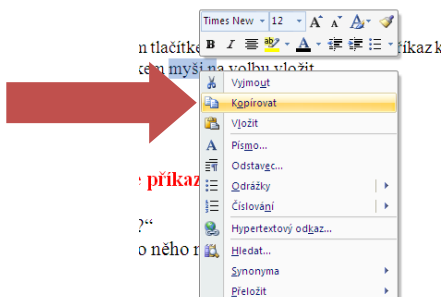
Times New 12 A A A
B I ab A

n tlačítke příkaz k
tem myši na volbu vložit

Vyjmout
Kopírovat
Vložit
Písmo...
Odstavec...
Odrážky
Číslování
Hypertextový odkaz...
Hledat...
Synonyma
Přeložit

e příkaz

?"
o něho n